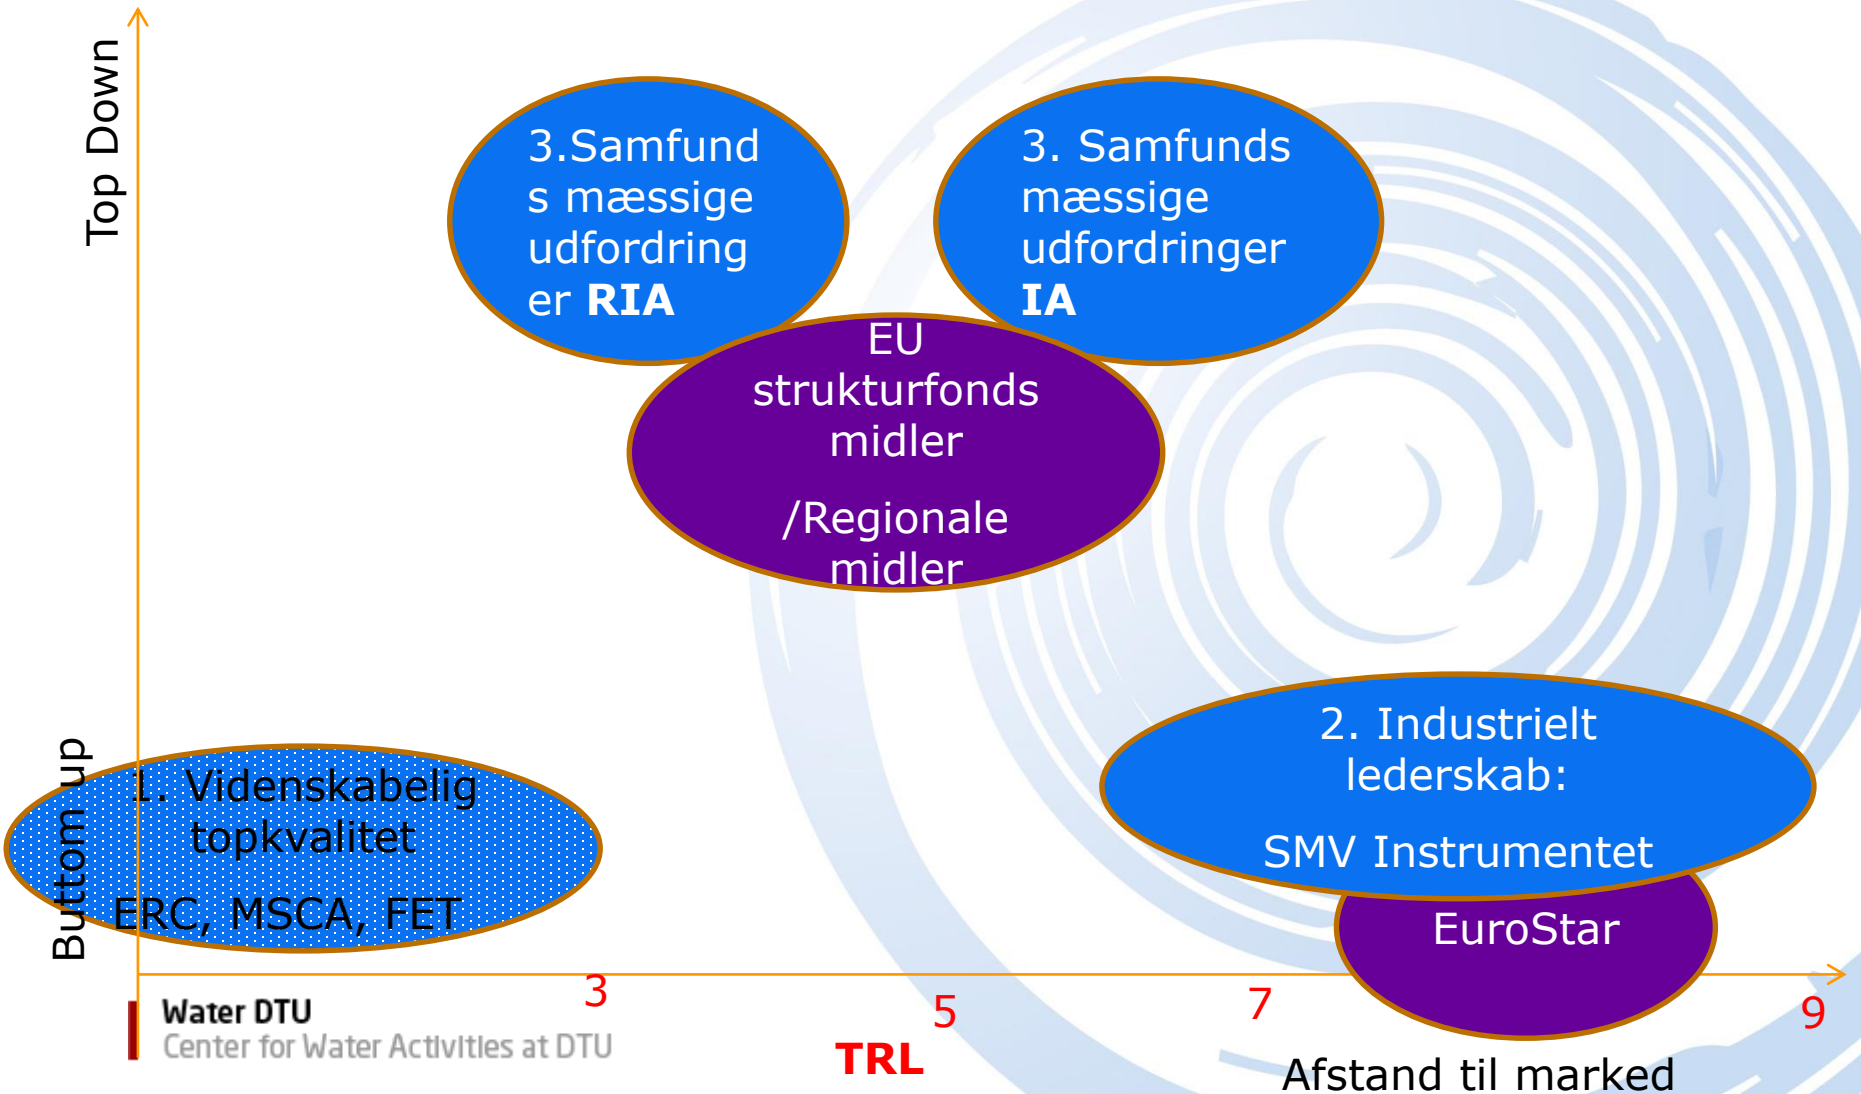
Top Down

3.Samfunds mæssige udfordringer **RIA**

3. Samfunds mæssige udfordringer **IA**

EU strukturfonds midler

/Regionale midler

Buttom up

1. Videnskabelig topkvalitet

ERC, MSCA, FET

2. Industrielt lederskab:

SMV Instrumentet

EuroStar

3

5

7

9

Water DTU
Center for Water Activities at DTU

TRL

Afstand til marked